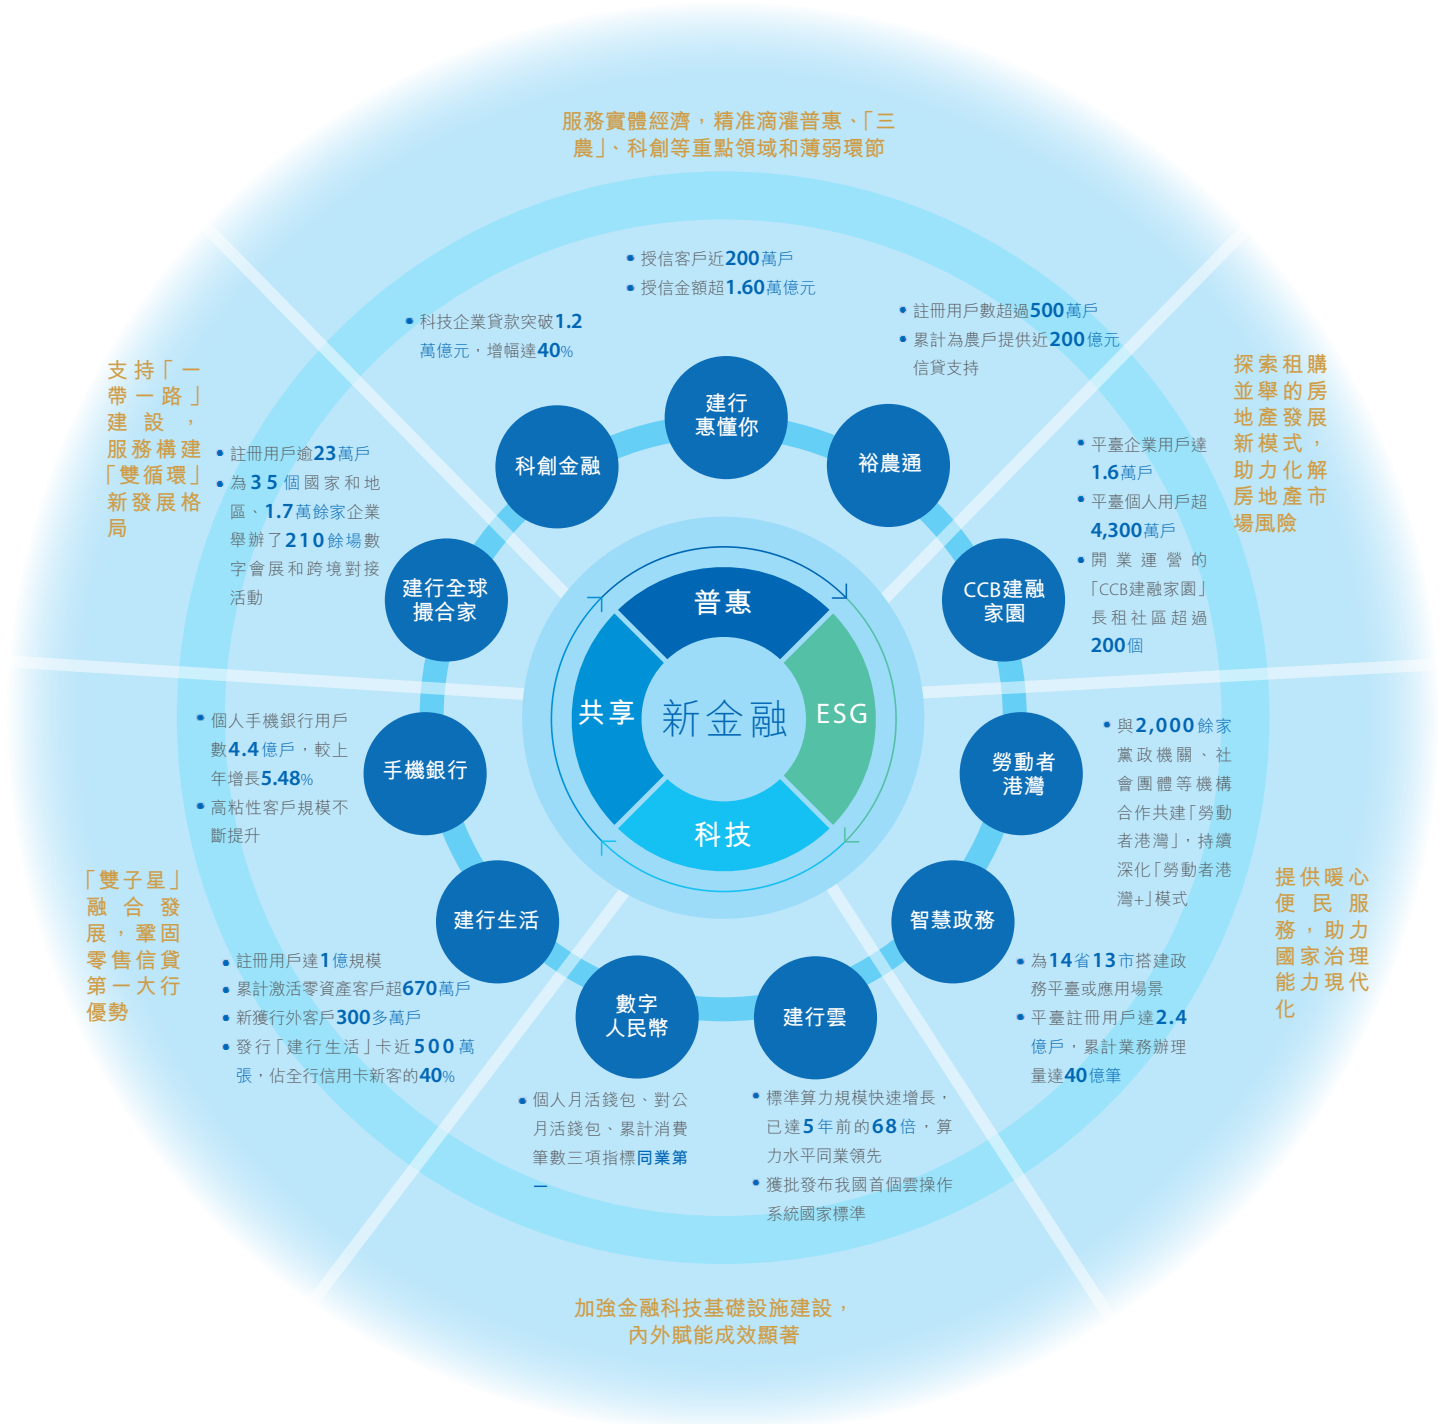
服務實體經濟，精准滴灌普惠、「三農」、科創等重點領域和薄弱環節

• 授信客戶近200萬戶
• 授信金額超1.60萬億元

• 科技企業貸款突破1.2萬億元，增幅達40%

• 註冊用戶數超過500萬戶
• 累計為農戶提供近200億元信貸支持

支持「一帶一路」建設，服務構建「雙循環」新發展格局

• 註冊用戶逾23萬戶
• 為35個國家和地區、1.7萬餘家企業舉辦了210餘場數字會展和跨境對接活動

探索租購並舉的房地產發展新模式，助力化解房地產市場風險

• 平臺企業用戶達1.6萬戶
• 平臺個人用戶超4,300萬戶
• 開業運營的「CCB建融家園」長租社區超過200個

建行惠懂你
科創金融
裕農通
建行全球撮合家
CCB建融家園
手機銀行
勞動者港灣
建行生活
智慧政務
數字人民幣
建行雲

普惠
共享
新金融
ESG
科技

• 個人手機銀行用戶數4.4億戶，較上年增長5.48%
• 高粘性客戶規模不斷提升

• 與2,000餘家黨政機關、社會團體等機構合作共建「勞動者港灣」，持續深化「勞動者港灣+」模式

「雙子星」融合發展，鞏固零售信貸第一大行優勢

提供暖心便民服務，助力國家治理能力現代化

• 註冊用戶達1億規模
• 累計激活零資產客戶超670萬戶
• 新獲行外客戶300多萬戶
• 發行「建行生活」卡近500萬張，佔全行信用卡新客的40%

• 為14省13市搭建政務平臺或應用場景
• 平臺註冊用戶達2.4億戶，累計業務辦理量達40億筆

• 個人月活錢包、對公月活錢包、累計消費筆數三項指標同業第一

• 標準算力規模快速增長，已達5年前的68倍，算力水平同業領先
• 獲批發布我國首個雲操作系統國家標準

加強金融科技基礎設施建設，內外賦能成效顯著